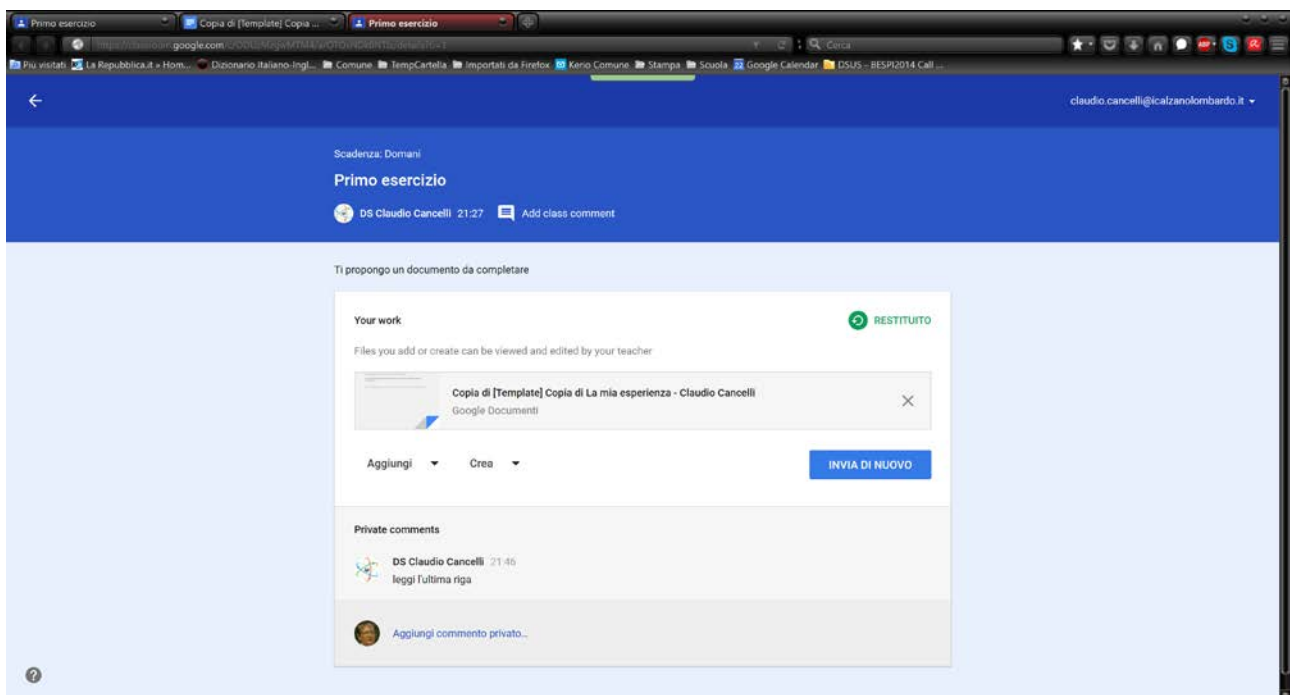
Primo esercizio
Copia di [Template] Copia ...
Primo esercizio

https://classroom.google.com/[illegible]
Cerca

Più visitati
La Repubblica.it » Hom...
Dizionario italiano-ingl...
Comune
TempCartella
Importati da Firefox
Kerio Comune
Stampa
Scuola
Google Calendar
DSUS - BESPI2014 Call ...

claudio.cancelli@icalzanolombardo.it

Scadenza: Domani

Primo esercizio

DS Claudio Cancelli 21:27 Add class comment

Ti propongo un documento da completare

Your work

RESTITUITO

Files you add or create can be viewed and edited by your teacher

Copia di [Template] Copia di La mia esperienza - Claudio Cancelli
Google Documenti

Aggiungi
Crea
INVIA DI NUOVO

Private comments

DS Claudio Cancelli 21:46
leggi l'ultima riga

Aggiungi commento privato...